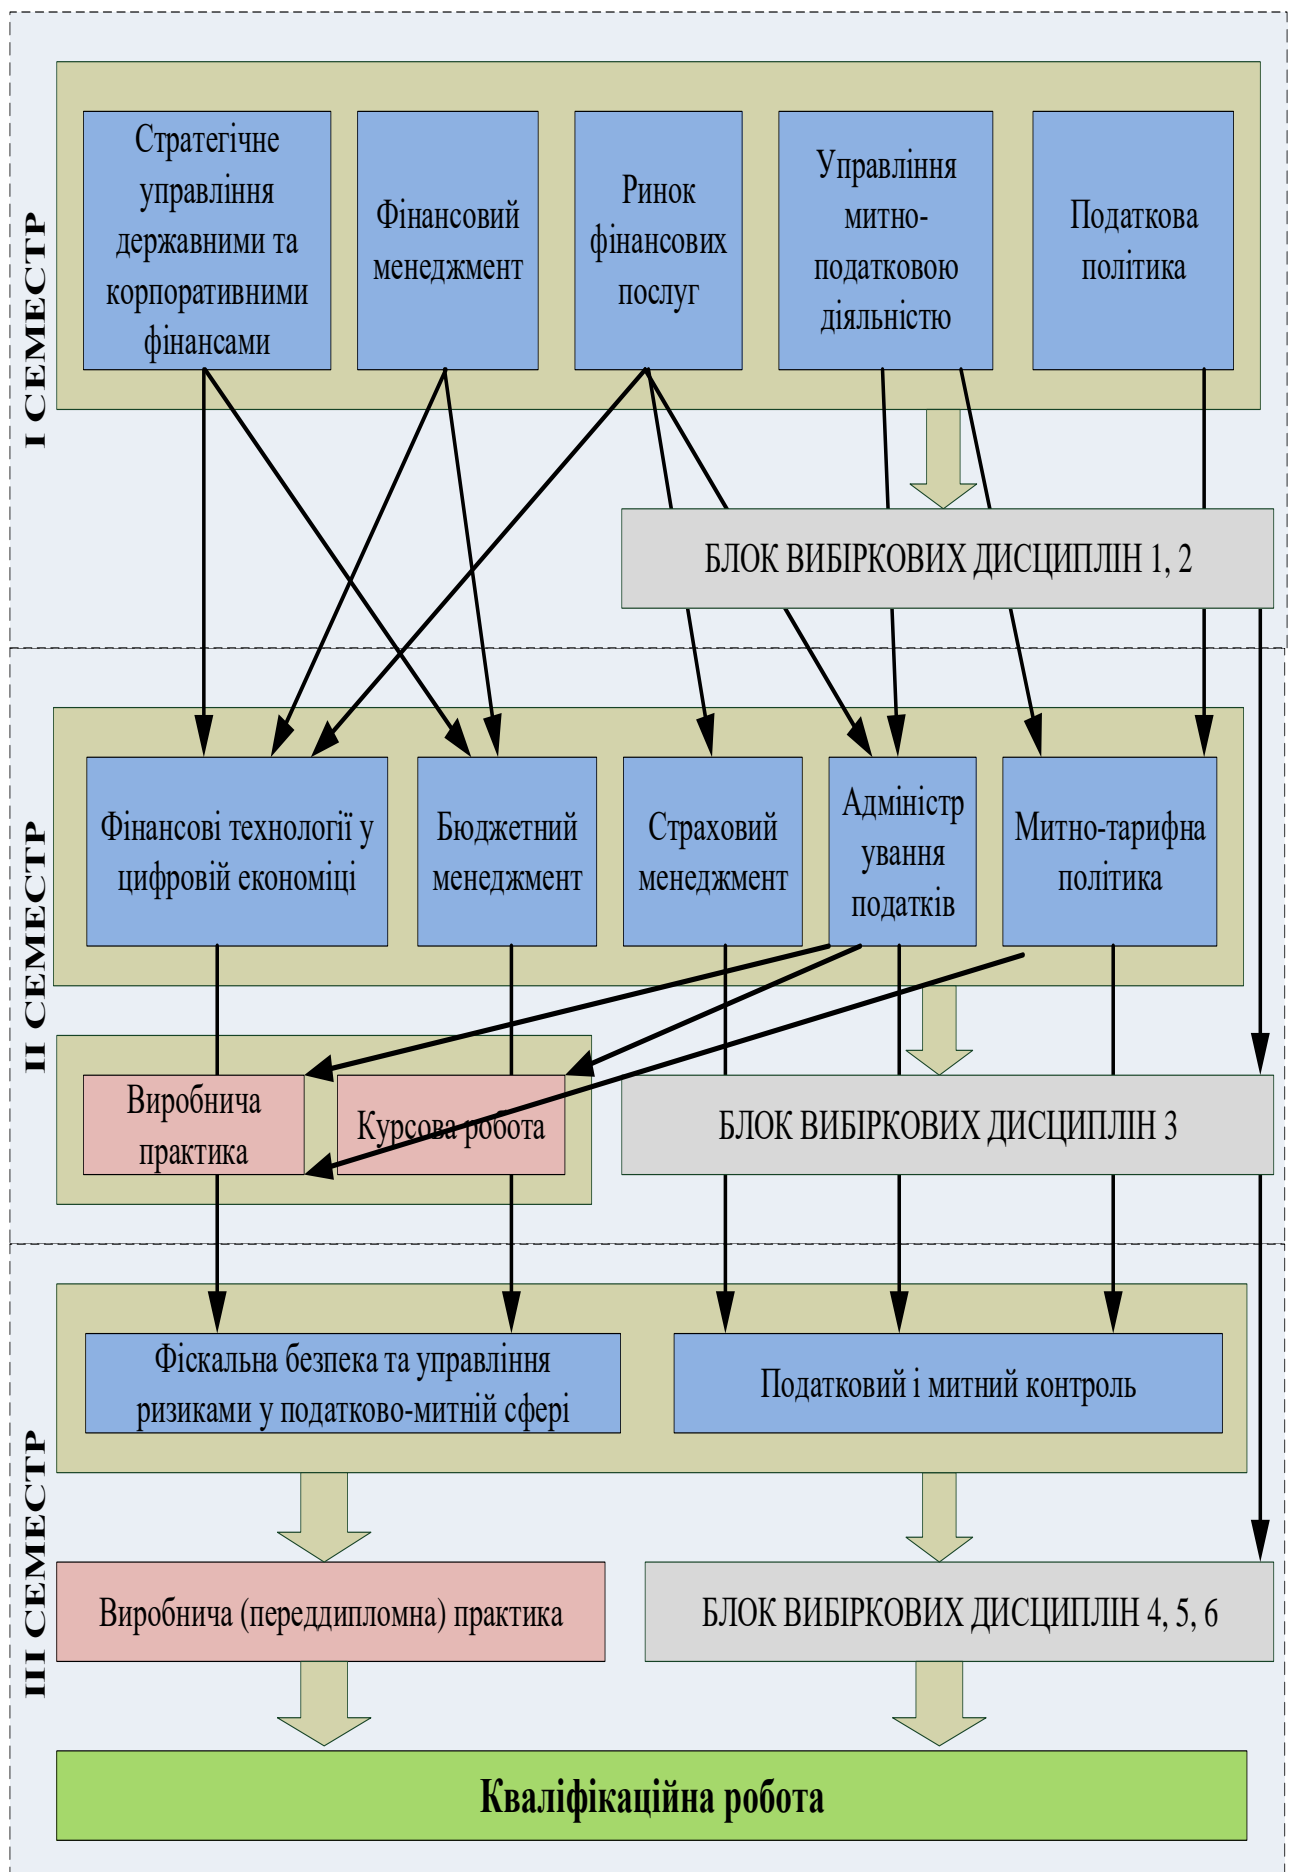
I СЕМЕСТР

Стратегічне управління державними та корпоративними фінансами

Фінансовий менеджмент

Ринок фінансових послуг

Управління митно-податковою діяльністю

Податкова політика

БЛОК ВИБІРКОВИХ ДИСЦИПЛІН 1, 2

II СЕМЕСТР

Фінансові технології у цифровій економіці

Бюджетний менеджмент

Страховий менеджмент

Адміністр ування податків

Митно-тарифна політика

Виробнича практика

Курсова робота

БЛОК ВИБІРКОВИХ ДИСЦИПЛІН 3

III СЕМЕСТР

Фіскальна безпека та управління ризиками у податково-митній сфері

Податковий і митний контроль

Виробнича (переддипломна) практика

БЛОК ВИБІРКОВИХ ДИСЦИПЛІН 4, 5, 6

Кваліфікаційна робота